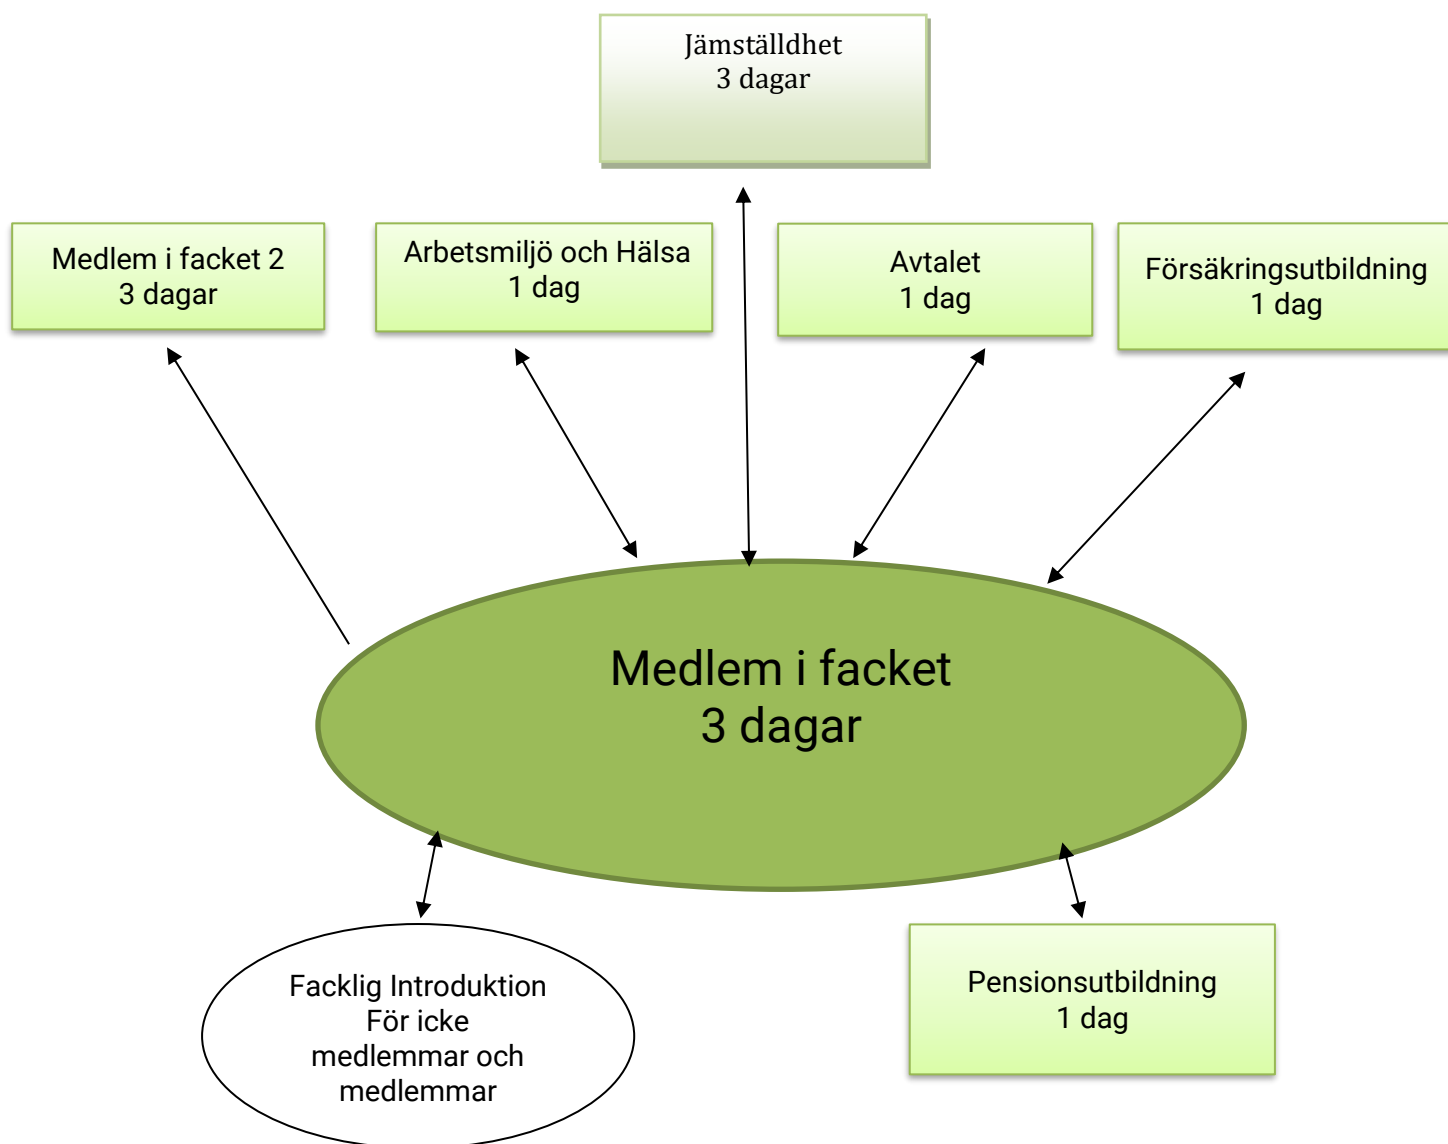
Jämställdhet
3 dagar

Medlem i facket 2
3 dagar

Arbetsmiljö och Hälsa
1 dag

Avtalet
1 dag

Försäkringsutbildning
1 dag

Medlem i facket
3 dagar

Facklig Introduktion
För icke
medlemmar och
medlemmar

Pensionsutbildning
1 dag